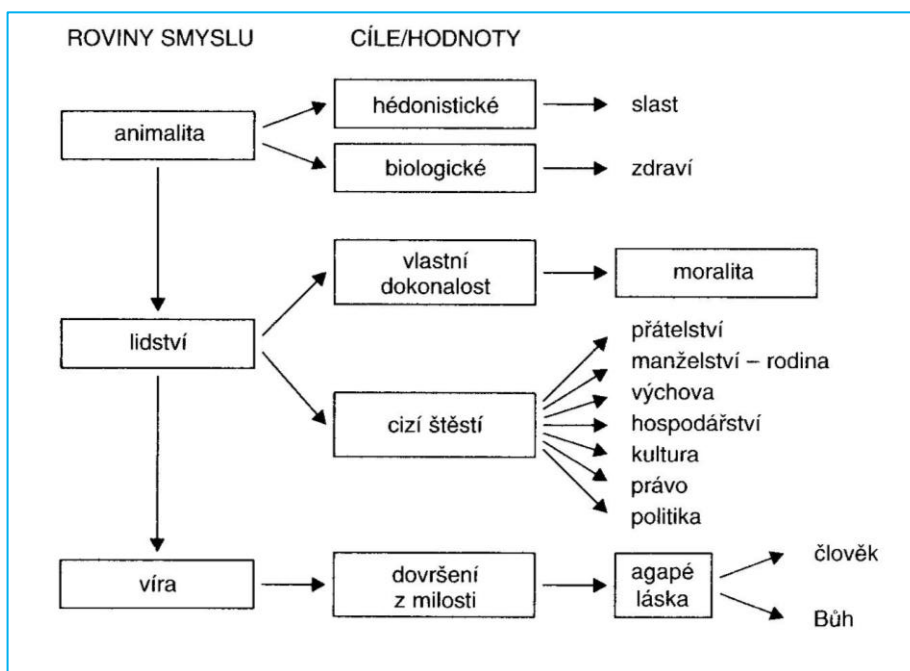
ROVINY SMYSLU

CÍLE/HODNOTY

animalita

hédonistické

slast

biologické

zdraví

lidství

vlastní dokonalost

moralita

cizí štěstí

přátelství
manželství – rodina
výchova
hospodářství
kultura
právo
politika

víra

dovršení z milosti

agapé láska

člověk

Bůh